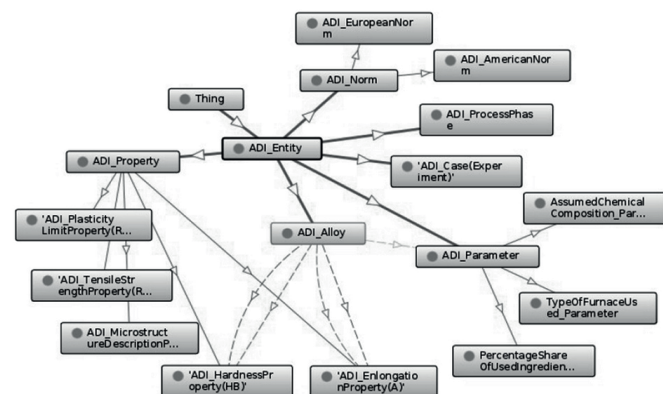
ADI_EuropeanNorm

ADI_Norm

ADI_AmericanNorm

Thing

ADI_ProcessPhase

ADI_Property

ADI_Entity

'ADI_Case(Experiment)'

AssumedChemicalComposition_Par...

'ADI_PlasticityLimitProperty(R...

ADI_Alloy

ADI_Parameter

'ADI_TensileStrengthProperty(R...

TypeOfFurnaceUsed_Parameter

ADI_MicrostructureDescriptionP...

PercentageShareOfUsedIngredien...

'ADI_HardnessProperty(HB)'

'ADI_EnlongationProperty(A)'